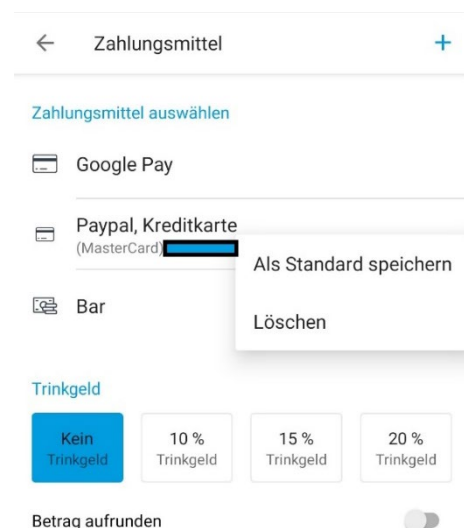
← Zahlungsmittel +

Zahlungsmittel auswählen

Google Pay

Paypal, Kreditkarte
(MasterCard) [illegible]

Bar

Als Standard speichern

Löschen

Trinkgeld

Kein Trinkgeld

10 % Trinkgeld

15 % Trinkgeld

20 % Trinkgeld

Betrag aufrunden